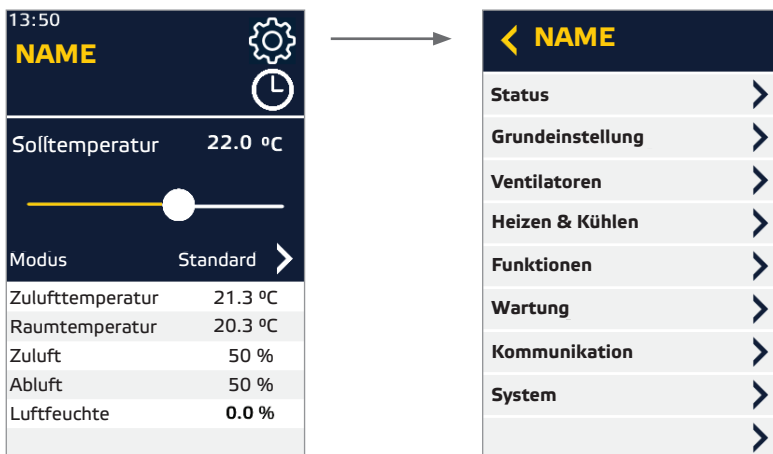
13:50
NAME

Solltemperatur 22.0 ºC

Modus Standard

| | |
|---|---|
| Zulufttemperatur | 21.3 ºC |
| Raumtemperatur | 20.3 ºC |
| Zuluft | 50 % |
| Abluft | 50 % |
| Luftfeuchte | 0.0 % |

NAME

Status
Grundeinstellung
Ventilatoren
Heizen & Kühlen
Funktionen
Wartung
Kommunikation
System